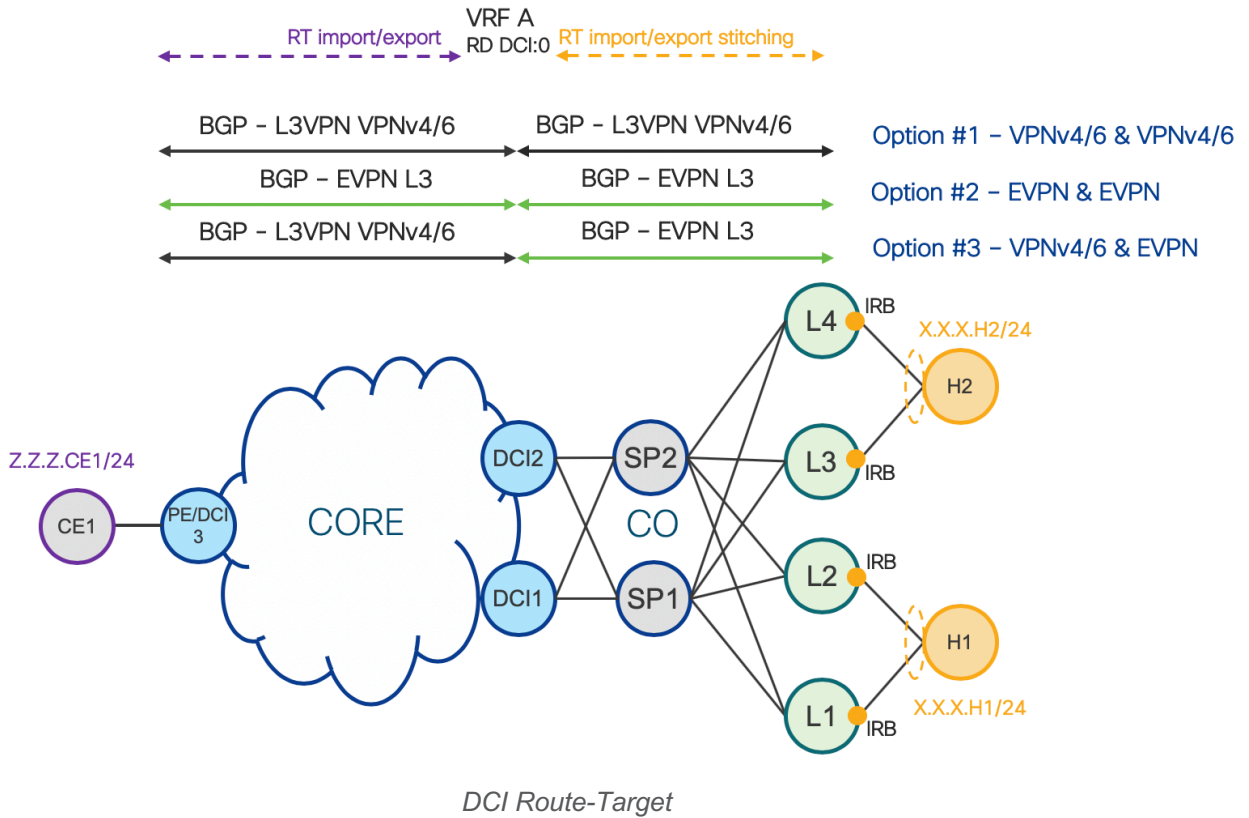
RT import/export

VRF A
RD DCI:0

RT import/export stitching

BGP - L3VPN VPNv4/6    BGP - L3VPN VPNv4/6    Option #1 – VPNv4/6 & VPNv4/6

BGP - EVPN L3    BGP - EVPN L3    Option #2 – EVPN & EVPN

BGP - L3VPN VPNv4/6    BGP - EVPN L3    Option #3 – VPNv4/6 & EVPN

L4
IRB
X.X.X.H2/24
H2
DCI2
SP2
L3
IRB
Z.Z.Z.CE1/24
CE1
PE/DCI 3
CORE
CO
L2
IRB
DCI1
SP1
H1
L1
IRB
X.X.X.H1/24

DCI Route-Target